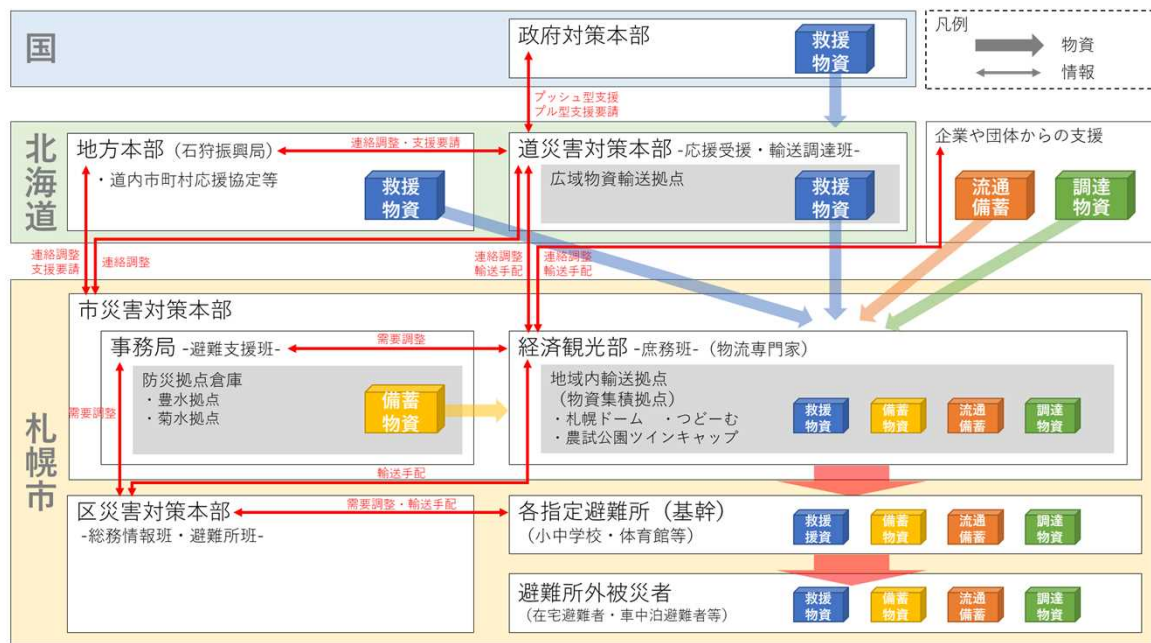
国

政府対策本部
救援物資

凡例
物資
情報

プッシュ型支援
プル型支援要請

北海道

地方本部（石狩振興局）
・道内市町村応援協定等
救援物資

連絡調整・支援要請

道災害対策本部 -応援受援・輸送調達班-
広域物資輸送拠点
救援物資

企業や団体からの支援
流通備蓄
調達物資

連絡調整
支援要請
連絡調整
連絡調整
輸送手配
連絡調整
輸送手配

札幌市

市災害対策本部

事務局 -避難支援班-
需要調整
防災拠点倉庫
・豊水拠点
・菊水拠点
備蓄物資

経済観光部 -庶務班-（物流専門家）
地域内輸送拠点
（物資集積拠点）
・札幌ドーム　・つどーむ
・農試公園ツインキャップ
救援物資
備蓄物資
流通備蓄
調達物資

需要調整
輸送手配

区災害対策本部
-総務情報班・避難所班-
需要調整・輸送手配

各指定避難所（基幹）
（小中学校・体育館等）
救援援資
備蓄物資
流通備蓄
調達物資

避難所外被災者
（在宅避難者・車中泊避難者等）
救援物資
備蓄物資
流通備蓄
調達物資